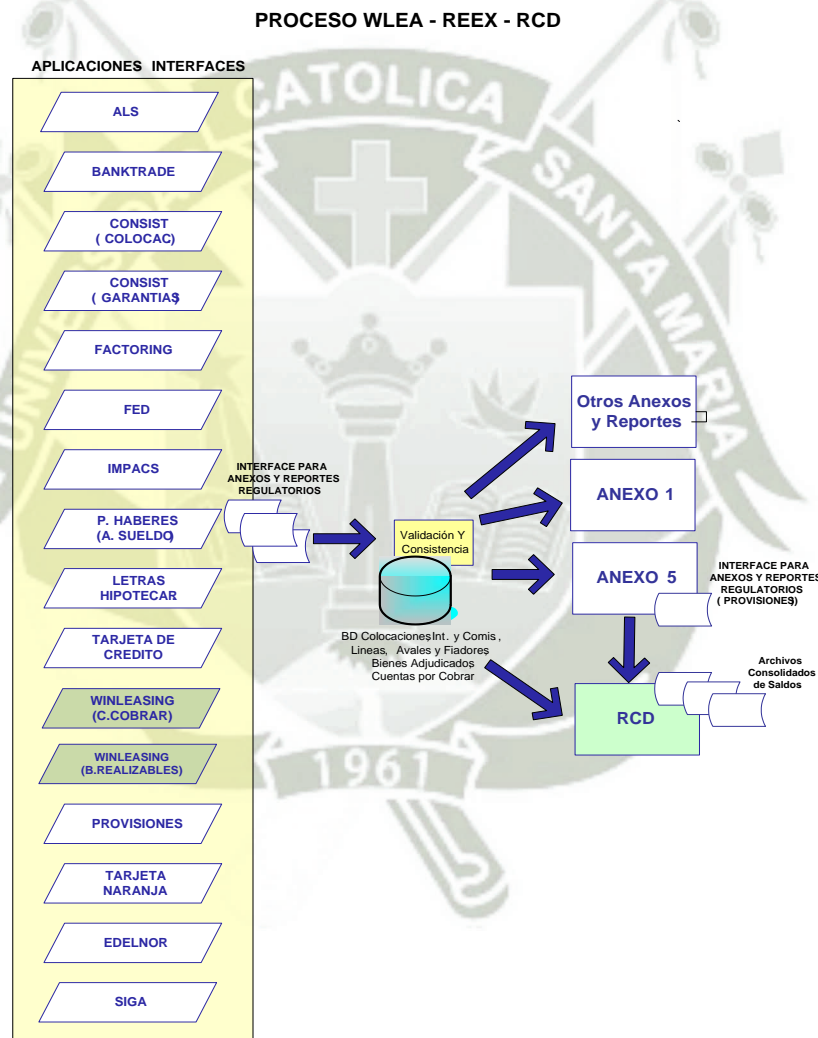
PROCESO WLEA - REEX - RCD

APLICACIONES INTERFACES

ALS

BANKTRADE

CONSIST
( COLOCAC)

CONSIST
( GARANTIAS)

FACTORING

FED

IMPACS

P. HABERES
(A. SUELDO)

LETRAS
HIPOTECAR

TARJETA DE
CREDITO

WINLEASING
(C.COBRAR)

WINLEASING
(B.REALIZABLES)

PROVISIONES

TARJETA
NARANJA

EDELNOR

SIGA

INTERFACE PARA
ANEXOS Y REPORTES
REGULATORIOS

Validación Y
Consistencia

BD Colocaciones Int. y Comis ,
Lineas, Avales y Fiadores
Bienes Adjudicados
Cuentas por Cobrar

Otros Anexos
y Reportes

ANEXO 1

ANEXO 5

INTERFACE PARA
ANEXOS Y REPORTES
REGULATORIOS
( PROVISIONES)

RCD

Archivos
Consolidados
de Saldos

CATOLICA SANTA MARIA

1961